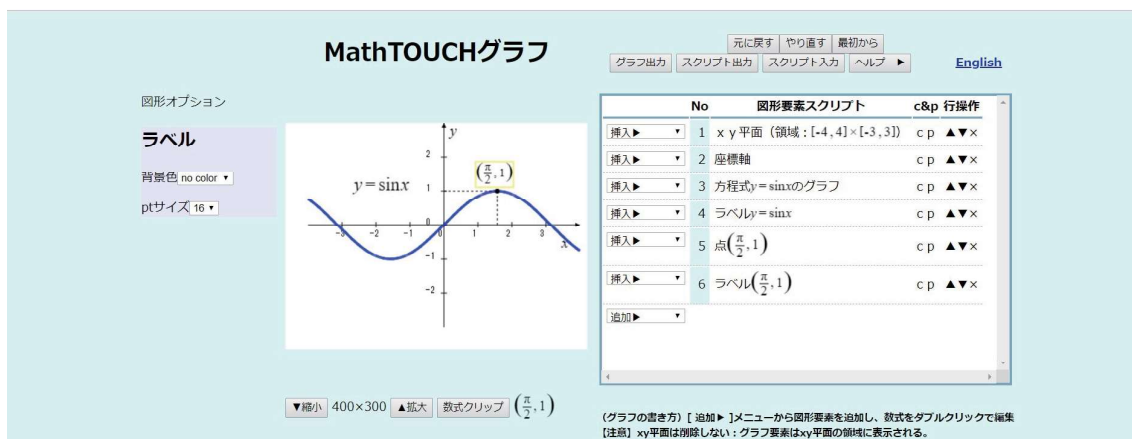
MathTOUCHグラフ

元に戻す やり直す 最初から
グラフ出力 スクリプト出力 スクリプト入力 ヘルプ ►
English

図形オプション

ラベル

背景色 no color ▾

ptサイズ 16 ▾

$y$

$y=\sin x$

$\left(\frac{\pi}{2}, 1\right)$

2
1
0
-1
-2
-3 -2 -1 1 2 3
$x$

| | No | 図形要素スクリプト | c&p | 行操作 |
|---|---|---|---|---|
| 挿入► ▾ | 1 | ｘｙ平面（領域：[-4, 4]×[-3, 3]） | c p | ▲▼× |
| 挿入► ▾ | 2 | 座標軸 | c p | ▲▼× |
| 挿入► ▾ | 3 | 方程式$y=\sin x$のグラフ | c p | ▲▼× |
| 挿入► ▾ | 4 | ラベル$y=\sin x$ | c p | ▲▼× |
| 挿入► ▾ | 5 | 点$\left(\frac{\pi}{2}, 1\right)$ | c p | ▲▼× |
| 挿入► ▾ | 6 | ラベル$\left(\frac{\pi}{2}, 1\right)$ | c p | ▲▼× |
| 追加► ▾ | | | | |

▼縮小 400×300 ▲拡大 数式クリップ $\left(\frac{\pi}{2}, 1\right)$

（グラフの書き方）[ 追加► ]メニューから図形要素を追加し、数式をダブルクリックで編集
【注意】xy平面は削除しない：グラフ要素はxy平面の領域に表示される。